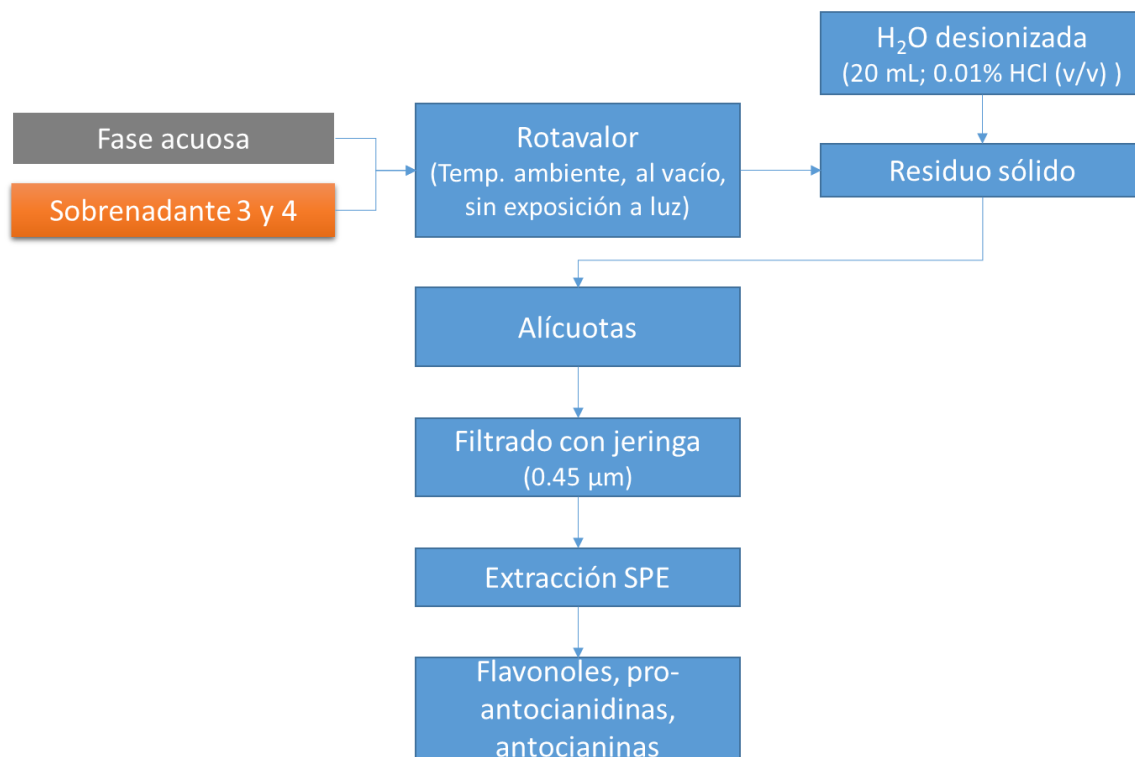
$H_2O$ desionizada
(20 mL; 0.01% HCl (v/v) )

Fase acuosa

Sobrenadante 3 y 4

Rotavalor
(Temp. ambiente, al vacío, sin exposición a luz)

Residuo sólido

Alícuotas

Filtrado con jeringa
(0.45 µm)

Extracción SPE

Flavonoles, pro-antocianidinas, antocianinas